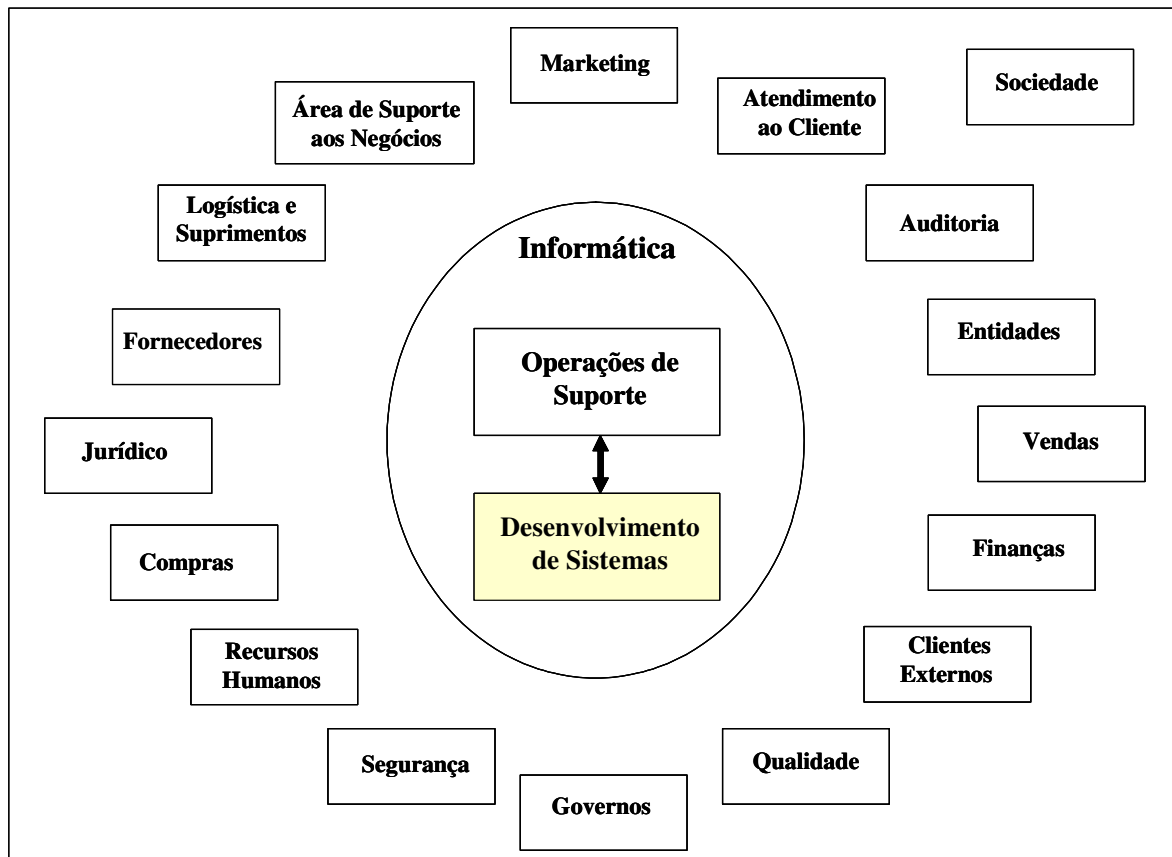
Marketing

Sociedade

Área de Suporte aos Negócios

Atendimento ao Cliente

Logística e Suprimentos

Auditoria

Informática

Fornecedores

Entidades

Operações de Suporte

Jurídico

Vendas

Desenvolvimento de Sistemas

Compras

Finanças

Recursos Humanos

Clientes Externos

Segurança

Qualidade

Governos